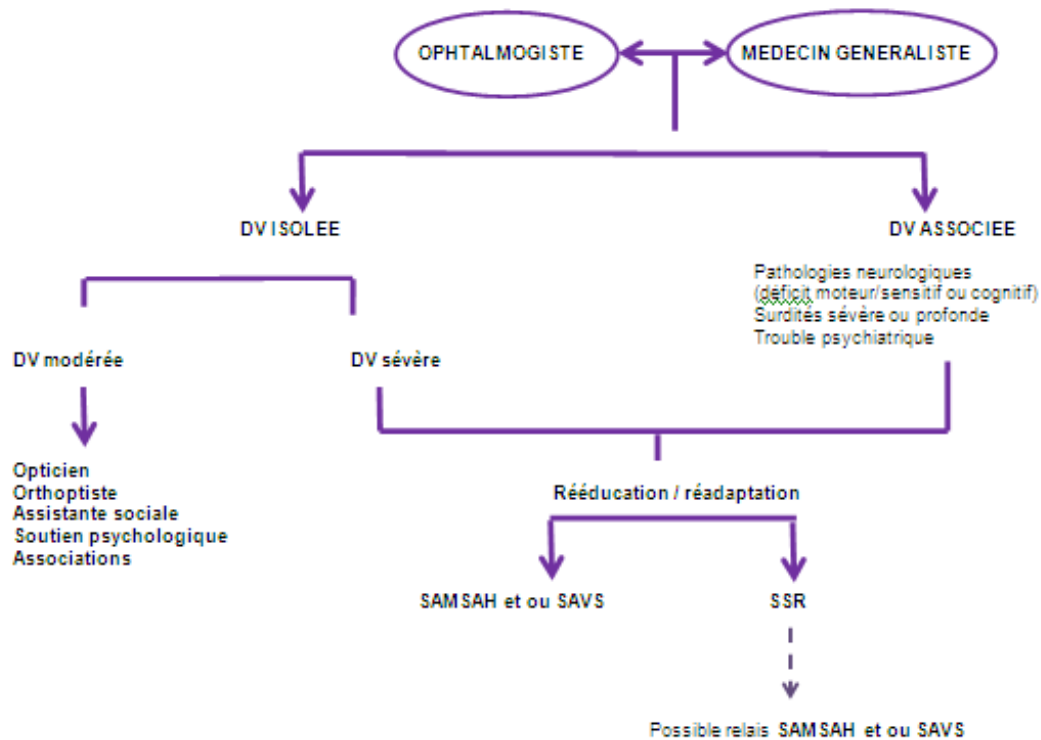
OPHTALMOGISTE

MEDECIN GENERALISTE

DV ISOLEE

DV ASSOCIEE

Pathologies neurologiques (déficit moteur/sensitif ou cognitif)
Surdités sévère ou profonde
Trouble psychiatrique

DV modérée

DV sévère

Opticien
Orthoptiste
Assistante sociale
Soutien psychologique
Associations

Rééducation / réadaptation

SAMSAH et ou SAVS

SSR

Possible relais SAMSAH et ou SAVS